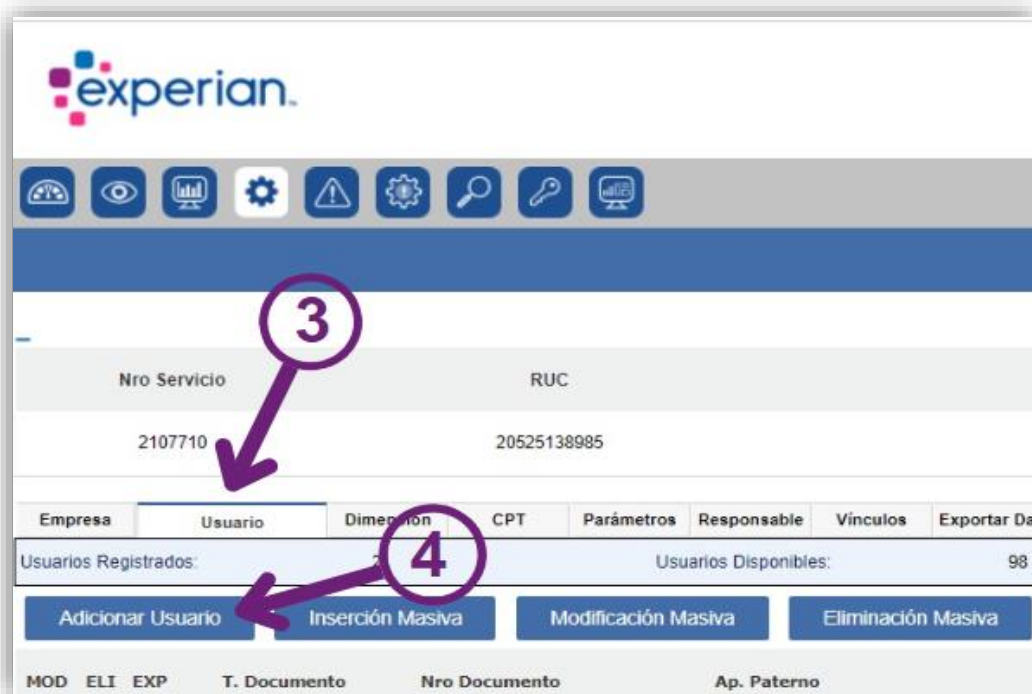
experian.

3

Nro Servicio

RUC

2107710

20525138985

| Empresa | Usuario | Dimen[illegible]ión | CPT | Parámetros | Responsable | Vínculos | Exportar Da |
|---|---|---|---|---|---|---|---|

Usuarios Registrados: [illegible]

4

Usuarios Disponibles: 98

Adicionar Usuario

Inserción Masiva

Modificación Masiva

Eliminación Masiva

MOD ELI EXP T. Documento Nro Documento Ap. Paterno